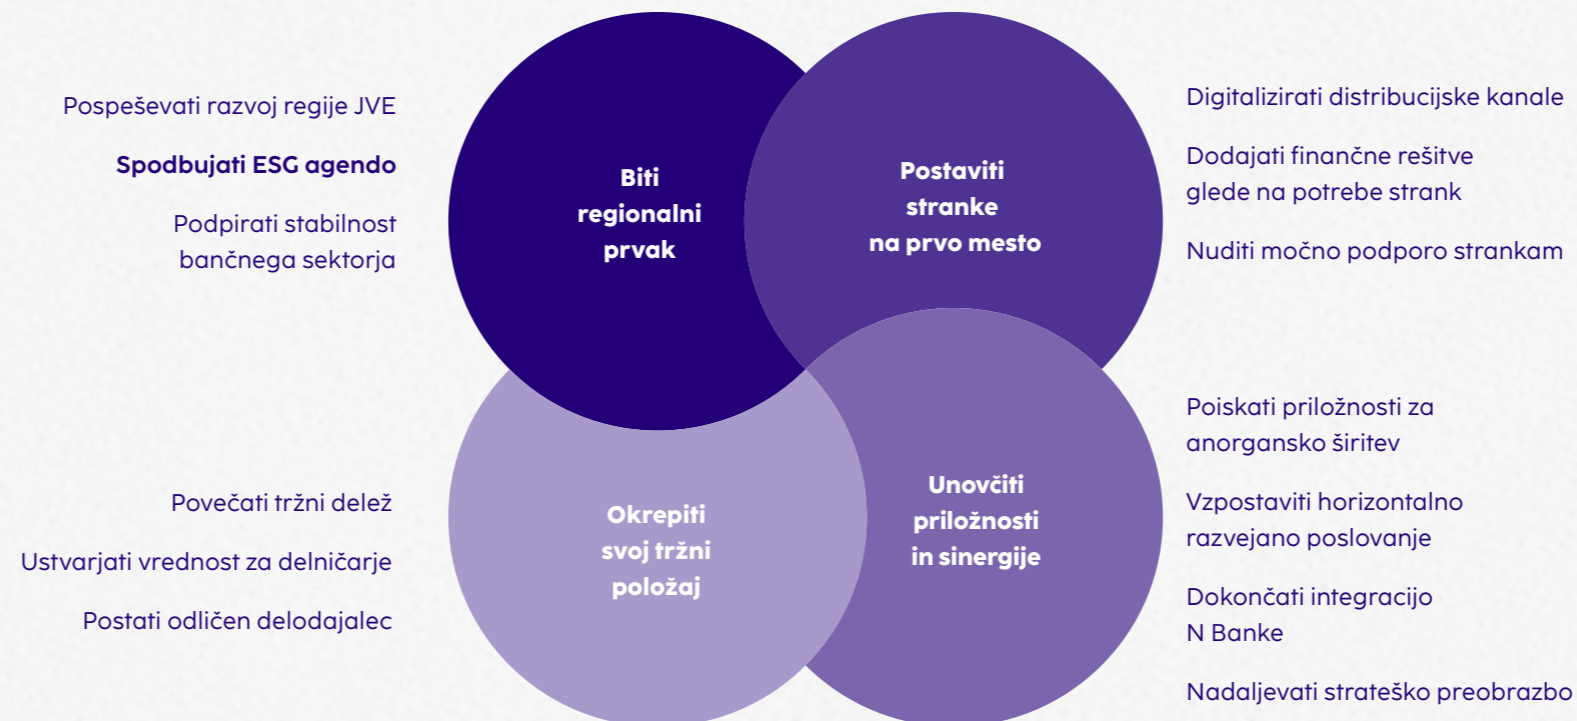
Pospeševati razvoj regije JVE

Spodbujati ESG agendo

Podpirati stabilnost bančnega sektorja

Biti regionalni prvak

Postaviti stranke na prvo mesto

Digitalizirati distribucijske kanale

Dodajati finančne rešitve glede na potrebe strank

Nuditi močno podporo strankam

Poiskati priložnosti za anorgansko širitev

Vzpostaviti horizontalno razvejano poslovanje

Dokončati integracijo N Banke

Nadaljevati strateško preobrazbo

Povečati tržni delež

Ustvarjati vrednost za delničarje

Postati odličen delodajalec

Okrepiti svoj tržni položaj

Unovčiti priložnosti in sinergije